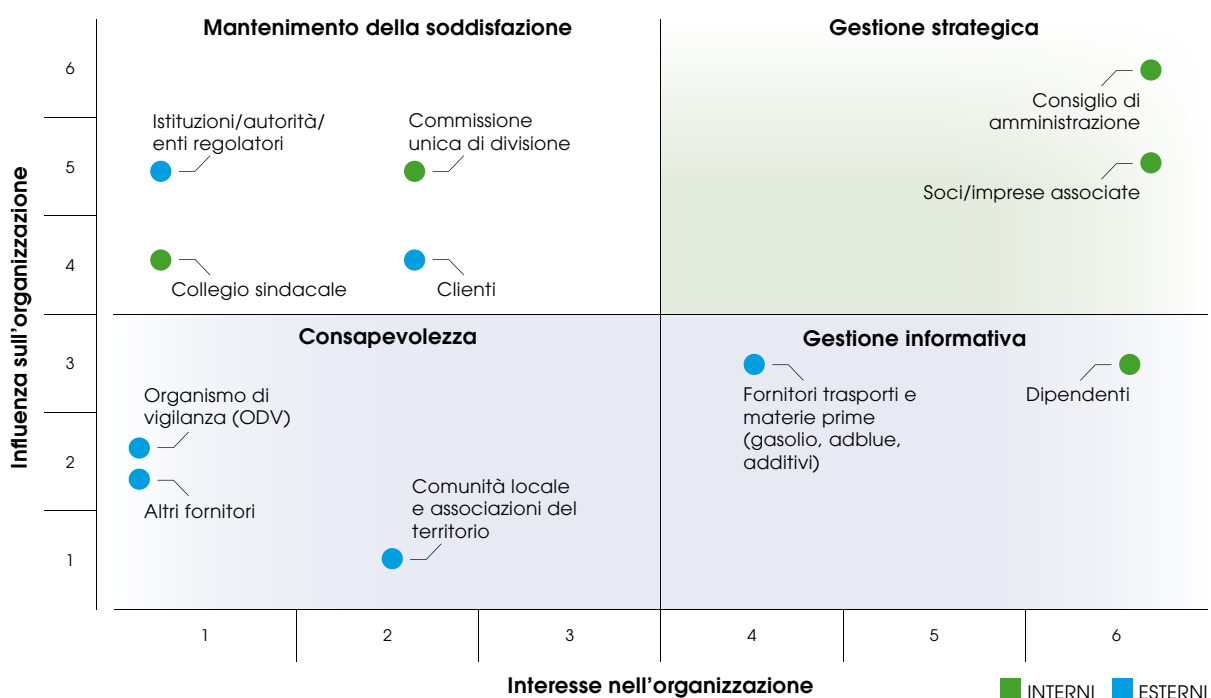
Mantenimento della soddisfazione

Gestione strategica

Istituzioni/autorità/ enti regolatori

Commissione unica di divisione

Consiglio di amministrazione

Soci/imprese associate

Collegio sindacale

Clienti

Consapevolezza

Gestione informativa

Organismo di vigilanza (ODV)

Altri fornitori

Comunità locale e associazioni del territorio

Fornitori trasporti e materie prime (gasolio, adblue, additivi)

Dipendenti

Influenza sull'organizzazione

6
5
4
3
2
1

1
2
3
4
5
6

Interesse nell'organizzazione

INTERNI
ESTERNI